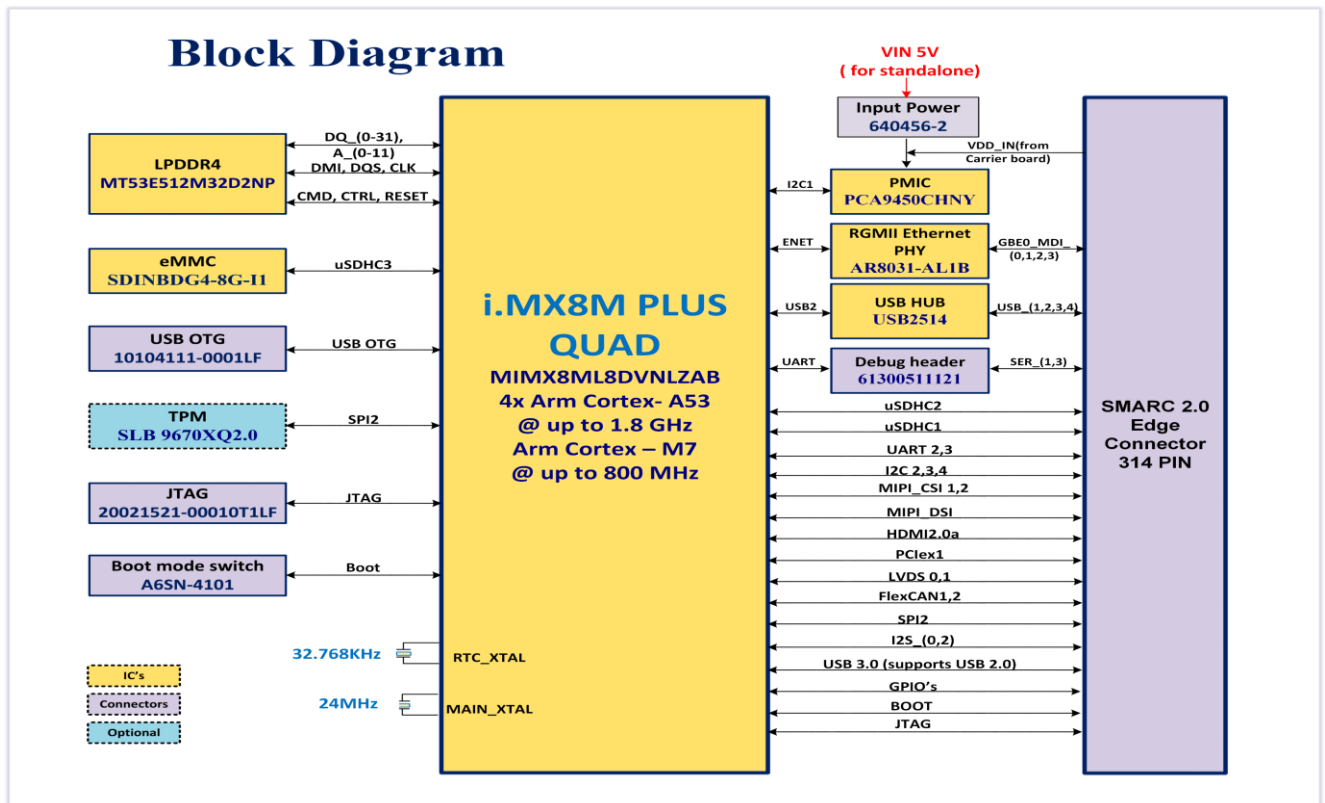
Block Diagram

VIN 5V
( for standalone)

Input Power
640456-2

VDD_IN(from Carrier board)

LPDDR4
MT53E512M32D2NP

DQ_(0-31), A_(0-11)
DMI, DQS, CLK
CMD, CTRL, RESET

eMMC
SDINBDG4-8G-I1

uSDHC3

USB OTG
10104111-0001LF

USB OTG

TPM
SLB 9670XQ2.0

SPI2

JTAG
20021521-00010T1LF

JTAG

Boot mode switch
A6SN-4101

Boot

i.MX8M PLUS QUAD
MIMX8ML8DVNLZAB
4x Arm Cortex- A53
@ up to 1.8 GHz
Arm Cortex – M7
@ up to 800 MHz

I2C1
PMIC
PCA9450CHNY

ENET
RGMII Ethernet PHY
AR8031-AL1B
GBE0_MDI_(0,1,2,3)

USB2
USB HUB
USB2514
USB_(1,2,3,4)

UART
Debug header
61300511121
SER_(1,3)

uSDHC2
uSDHC1
UART 2,3
I2C 2,3,4
MIPI_CSI 1,2
MIPI_DSI
HDMI2.0a
PCIex1
LVDS 0,1
FlexCAN1,2
SPI2
I2S_(0,2)
USB 3.0 (supports USB 2.0)
GPIO's
BOOT
JTAG

SMARC 2.0
Edge
Connector
314 PIN

32.768KHz
RTC_XTAL

24MHz
MAIN_XTAL

IC's
Connectors
Optional